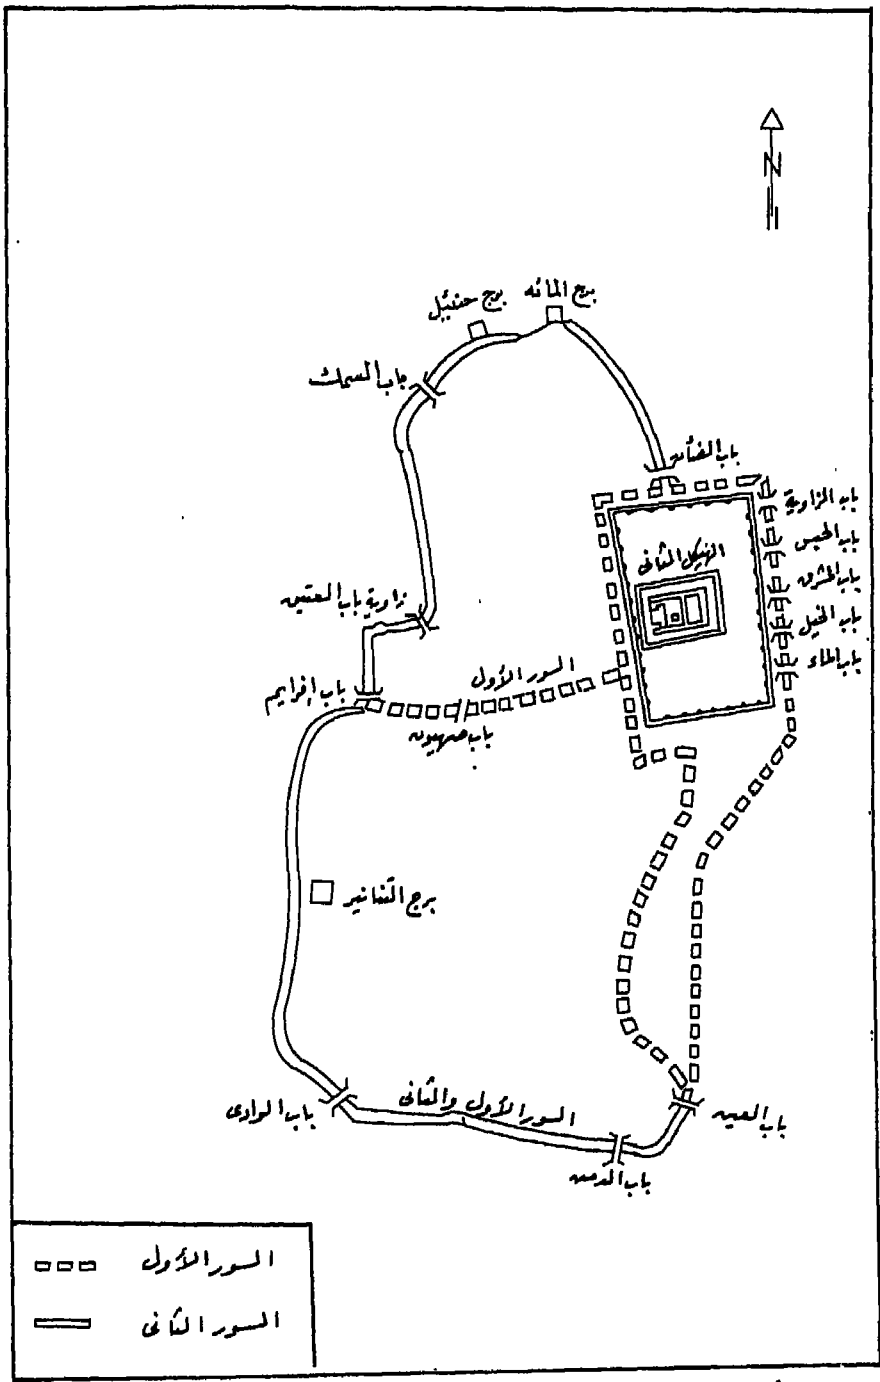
N

برج المائة
برج حننئيل
باب السمك
باب الضأن
باب الزاوية
باب الجيش
باب المشرف
باب الخيل
باب الماء
الهيكل الثاني
زاوية باب العتيقة
السور الأول
باب افرايم
باب صهيون
برج التنانير
باب الوادي
السور الأول والثاني
باب الدمنة
باب العين

السور الأول
السور الثاني